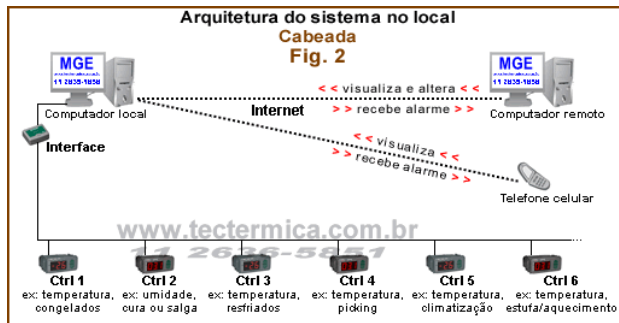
Arquitetura do sistema no local
Cabeada
Fig. 2

MGE
11 2636-5851

MGE
11 2636-5851

Computador local

< < visualiza e altera < <

Internet

> > recebe alarme > >

Computador remoto

Interface

> > visualiza < <
> > recebe alarme > >

Telefone celular

www.tectermica.com.br
11 2636-5851

Ctrl 1
ex: temperatura, congelados

Ctrl 2
ex: umidade, cura ou salga

Ctrl 3
ex: temperatura, resfriados

Ctrl 4
ex: temperatura, picking

Ctrl 5
ex: temperatura, climatização

Ctrl 6
ex: temperatura, estufa/aquecimento